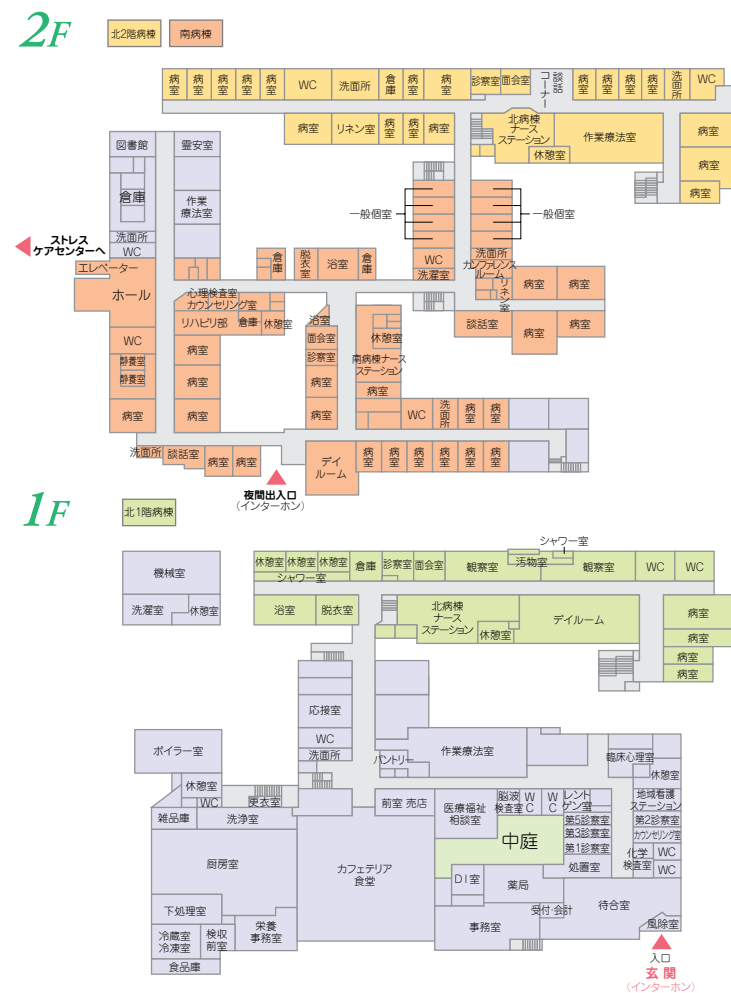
2F

北2階病棟　南病棟

病室 病室 病室 病室 WC 洗面所 倉庫 病室 病室 診察室 面会室 談話コーナー 病室 病室 病室 病室 洗面所 WC

病室 リネン室 病室 病室 病室 北病棟ナースステーション 作業療法室 休憩室 病室 病室 病室

図書館 霊安室 倉庫 作業療法室 洗面所 WC エレベーター ホール

ストレスケアセンターへ

一般個室 一般個室

倉庫 脱衣室 浴室 倉庫 WC 洗濯室 洗面所 カンファレンスルーム リネン室 病室 病室

心理検査室 カウンセリング室 リハビリ部 倉庫 休憩室 浴室 面会室 診察室 病室 病室 休憩室 南病棟ナースステーション 病室 談話室 病室 病室

WC 静養室 静養室 病室 病室 病室 病室 病室 WC 洗面所 病室 病室

洗面所 談話室 病室 病室 デイルーム 病室 病室 病室 病室 病室

夜間出入口
(インターホン)

1F

北1階病棟

機械室 洗濯室 休憩室

休憩室 休憩室 休憩室 倉庫 診察室 面会室 観察室 シャワー室 汚物室 観察室 WC WC シャワー室

浴室 脱衣室 北病棟ナースステーション 休憩室 デイルーム 病室 病室 病室 病室

応接室 WC 洗面所 パントリー 作業療法室 臨床心理室 休憩室

ボイラー室 休憩室 WC 更衣室 雑品庫 洗浄室 前室 売店 医療福祉相談室 脳波検査室 WC WC レントゲン室 地域看護ステーション 第5診察室 第3診察室 第1診察室 第2診察室 カウンセリング室

厨房室 カフェテリア食堂 中庭 化学検査室 WC WC 処置室

下処理室 DI室 薬局 受付 会計 待合室

冷蔵室 冷凍室 検収前室 栄養事務室 事務室 風除室

食品庫

入口
玄関
(インターホン)